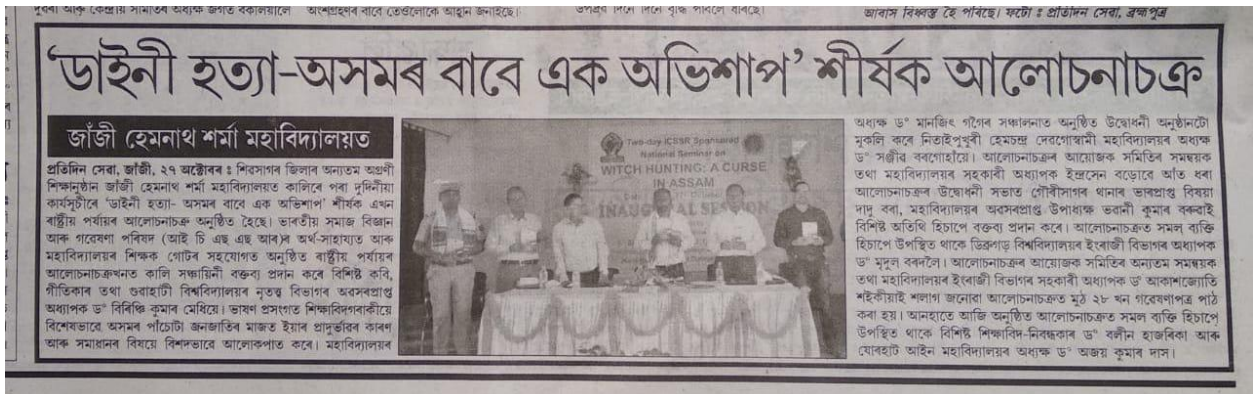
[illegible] আৰু কেন্দ্ৰীয় সমিতিৰ অধ্যক্ষ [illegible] বকলমে... অংশগ্ৰহণৰ বাবে তেওঁলোকে আহ্বান জনাইছে। ... উপদ্ৰৱ দিনে দিনে বৃদ্ধি পাবলৈ ধৰিছে। ... আবাস বিধ্বস্ত হৈ পৰিছে। ফটো ঃ প্ৰতিদিন সেৱা, ব্ৰহ্মপুত্ৰ

'ডাইনী হত্যা-অসমৰ বাবে এক অভিশাপ' শীৰ্ষক আলোচনাচক্ৰ

জাঁজী হেমনাথ শৰ্মা মহাবিদ্যালয়ত

প্ৰতিদিন সেৱা, জাঁজী, ২৭ অক্টোবৰ ঃ শিৱসাগৰ জিলাৰ অন্যতম অগ্ৰণী শিক্ষানুষ্ঠান জাঁজী হেমনাথ শৰ্মা মহাবিদ্যালয়ত কালিৰে পৰা দুদিনীয়া কাৰ্যসূচীৰে 'ডাইনী হত্যা- অসমৰ বাবে এক অভিশাপ' শীৰ্ষক এখন ৰাষ্ট্ৰীয় পৰ্যায়ৰ আলোচনাচক্ৰ অনুষ্ঠিত হৈছে। ভাৰতীয় সমাজ বিজ্ঞান আৰু গবেষণা পৰিষদ (আই চি এছ এছ আৰ)ৰ অৰ্থ-সাহায্যত আৰু মহাবিদ্যালয়ৰ শিক্ষক গোটৰ সহযোগত অনুষ্ঠিত ৰাষ্ট্ৰীয় পৰ্যায়ৰ আলোচনাচক্ৰখনত কালি সন্ধিয়াৰ বক্তব্য প্ৰদান কৰে বিশিষ্ট কবি, গীতিকাৰ তথা গুৱাহাটী বিশ্ববিদ্যালয়ৰ নৃতত্ত্ব বিভাগৰ অৱসৰপ্ৰাপ্ত অধ্যাপক ড° বিৰিঞ্চি কুমাৰ মেধিয়ে। ভাষণ প্ৰসংগত শিক্ষাবিদগৰাকীয়ে বিশেষভাৱে অসমৰ পাঁচোটা জনজাতিৰ মাজত ইয়াৰ প্ৰাদুৰ্ভাৱৰ কাৰণ আৰু সমাধানৰ বিষয়ে বিশদভাৱে আলোকপাত কৰে। মহাবিদ্যালয়ৰ

Two-day ICSSR Sponsored National Seminar on WITCH HUNTING: A CURSE IN ASSAM INAUGURAL SESSION

অধ্যক্ষ ড° মানজিৎ গগৈৰ সঞ্চালনাত অনুষ্ঠিত উদ্বোধনী অনুষ্ঠানটো মুকলি কৰে নিতাইপুখুৰী হেমচন্দ্ৰ দেৱগোস্বামী মহাবিদ্যালয়ৰ অধ্যক্ষ ড° সঞ্জীৱ বৰগোহাঁয়ে। আলোচনাচক্ৰৰ আয়োজক সমিতিৰ সমন্বয়ক তথা মহাবিদ্যালয়ৰ সহকাৰী অধ্যাপক ইন্দ্ৰসেন বড়োৱে অতি ধৰা আলোচনাচক্ৰৰ উদ্বোধনী সভাত গৌৰীসাগৰ থানাৰ ভাৰপ্ৰাপ্ত বিষয়া দাদু বৰা, মহাবিদ্যালয়ৰ অৱসৰপ্ৰাপ্ত উপাধ্যক্ষ ভৱানী কুমাৰ বৰুৱাই বিশিষ্ট অতিথি হিচাপে বক্তব্য প্ৰদান কৰে। আলোচনাচক্ৰত সমল ব্যক্তি হিচাপে উপস্থিত থাকে ডিব্ৰুগড় বিশ্ববিদ্যালয়ৰ ইংৰাজী বিভাগৰ অধ্যাপক ড° মৃদুল বৰদলৈ। আলোচনাচক্ৰৰ আয়োজক সমিতিৰ অন্যতম সমন্বয়ক তথা মহাবিদ্যালয়ৰ ইংৰাজী বিভাগৰ সহকাৰী অধ্যাপক ড° আকাশজ্যোতি শইকীয়াই শলাগ জনোৱা আলোচনাচক্ৰত মুঠ ২৮ খন গৱেষণাপত্ৰ পাঠ কৰা হয়। আনহাতে আজি অনুষ্ঠিত আলোচনাচক্ৰত সমল ব্যক্তি হিচাপে উপস্থিত থাকে বিশিষ্ট শিক্ষাবিদ-নিবন্ধকাৰ ড° বলীন হাজৰিকা আৰু যোৰহাট আইন মহাবিদ্যালয়ৰ অধ্যক্ষ ড° অজয় কুমাৰ দাস।